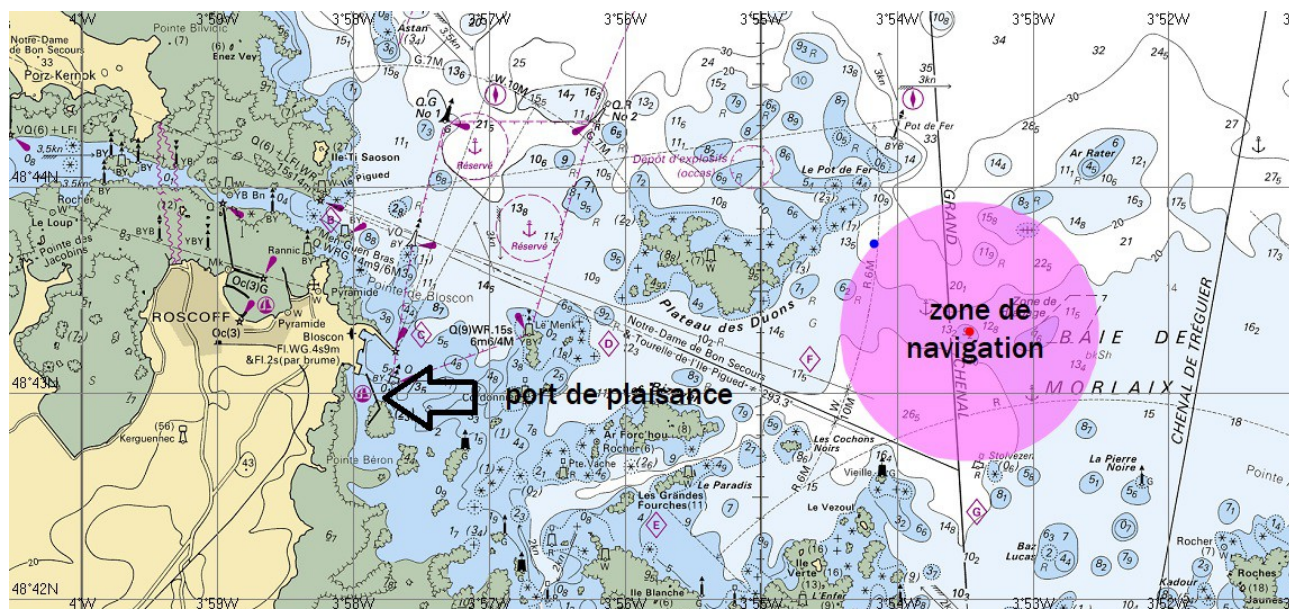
4°W
3°59W
3°58W
3°57W
3°56W
3°55W
3°54W
3°53W
3°52W

Notre-Dame de Bon Secours
Pointe Bilvidic
Enez Vey
Porz-Kernok
Astan
G.7M
Q.G No 1
Q.R No 2
W.10M
Réservé
Dépôt d'explosifs (occas)
Le Pot de Fer
Pot de Fer
Ar Rater
Ile Ti Saoson
Pigued
48°44N
Rocher
Le Loup
Pointe des Jacobins
Rannic
Men Guen Bras
Q.WRG.14m9/6M
Pyramide
Pointe de Bloscon
Oc(3)G
ROSCOFF
Oc(3)
Pyramide
Bloscon
Fl.WG.4s9m &Fl.2s(par brume)
Q(9)WR.15s 6m6/4M
Le Menk
Plateau des Duons
Notre-Dame de Bon Secours
Tourelle de l'Ile-Pigued
GRAND CHENAL
zone de navigation
BAIE DE MORLAIX
Zone de mouillage
CHENAL DE TREGUIER
48°43N
port de plaisance
Cordonnier
Kerguennec
Pointe Béron
Ar Forc'hou
Rocher(6)
Pte Vache
Le Paradis
Les Grandes Fourches(11)
Les Cochons Noirs
Vieille
Le Vezoul
Stolvezen
La Pierre Noire
Baz Lucas
Rocher
Roches Jaunes
Kadour
Verte
L'Enfer
Ile Blanche
Pointe
48°42N